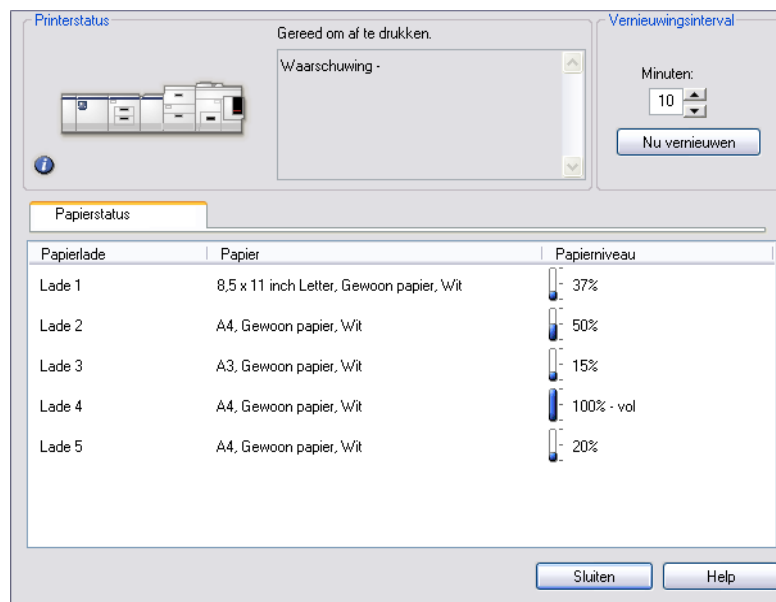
Printerstatus

Gereed om af te drukken.

Waarschuwing -

Vernieuwingsinterval

Minuten:

10

Nu vernieuwen

Papierstatus

| Papierlade | Papier | Papierniveau |
|---|---|---|
| Lade 1 | 8,5 x 11 inch Letter, Gewoon papier, Wit | 37% |
| Lade 2 | A4, Gewoon papier, Wit | 50% |
| Lade 3 | A3, Gewoon papier, Wit | 15% |
| Lade 4 | A4, Gewoon papier, Wit | 100% - vol |
| Lade 5 | A4, Gewoon papier, Wit | 20% |

Sluiten

Help